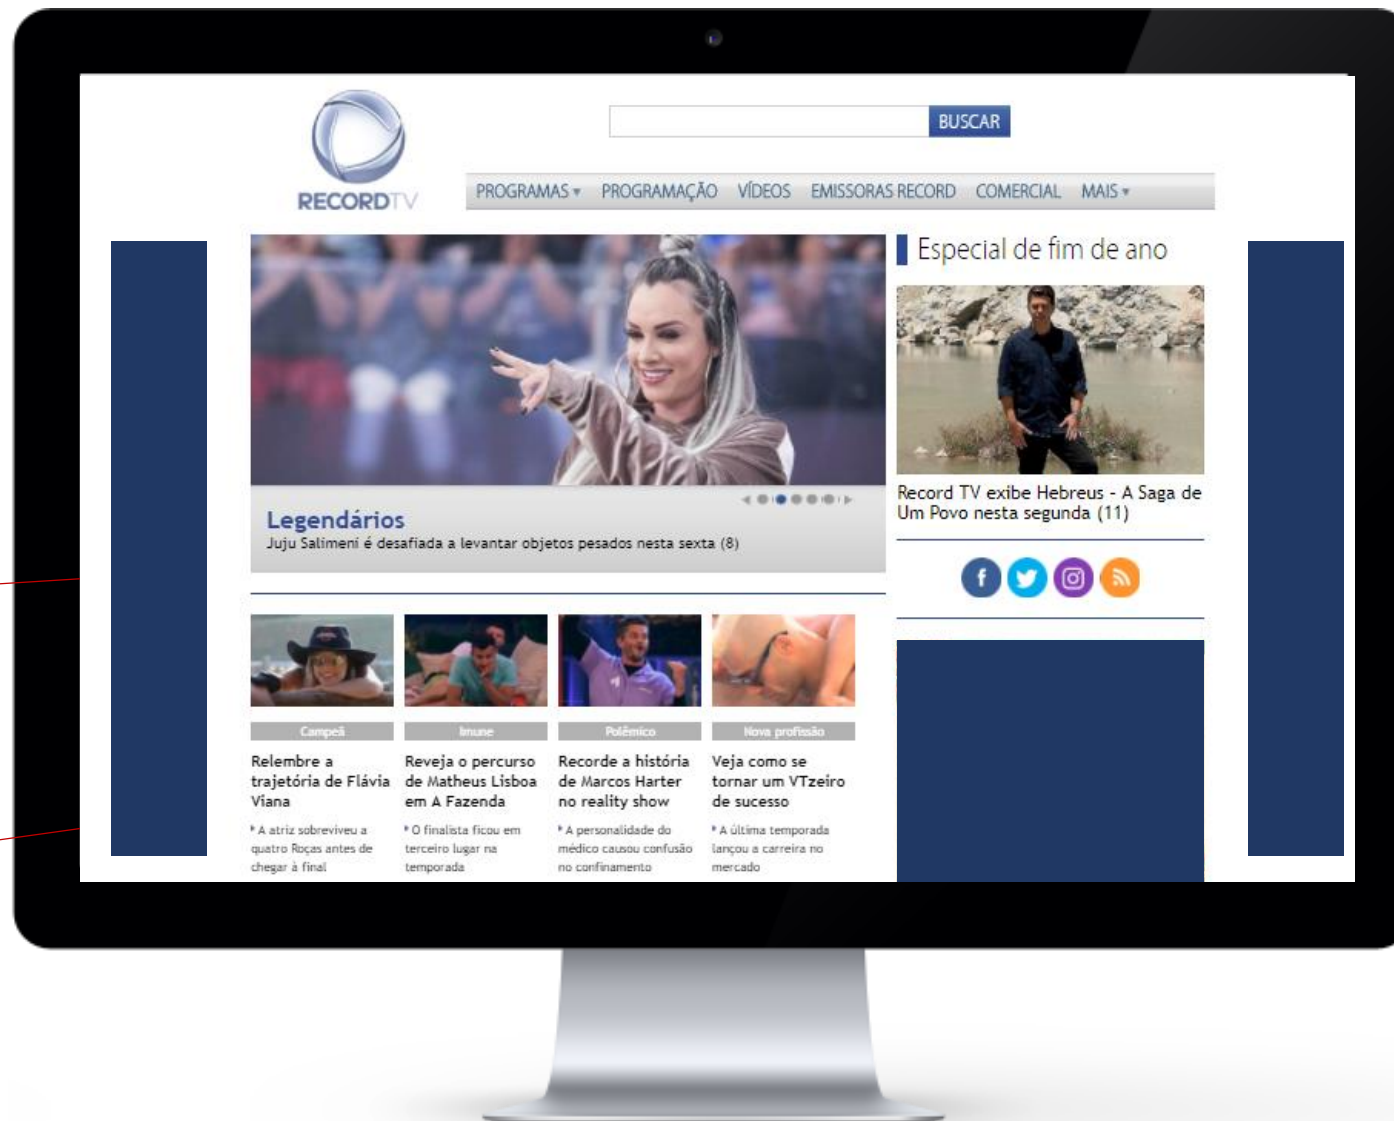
RECORDTV

BUSCAR

PROGRAMAS ▾ PROGRAMAÇÃO VÍDEOS EMISSORAS RECORD COMERCIAL MAIS ▾

Legendários
Juju Salimeni é desafiada a levantar objetos pesados nesta sexta (8)

Especial de fim de ano

Record TV exibe Hebreus - A Saga de Um Povo nesta segunda (11)

Campeã
Relembre a trajetória de Flávia Viana
A atriz sobreviveu a quatro Roças antes de chegar à final

Imune
Reveja o percurso de Matheus Lisboa em A Fazenda
O finalista ficou em terceiro lugar na temporada

Polêmico
Recorde a história de Marcos Harter no reality show
A personalidade do médico causou confusão no confinamento

Nova profissão
Veja como se tornar um VTzeiro de sucesso
A última temporada lançou a carreira no mercado